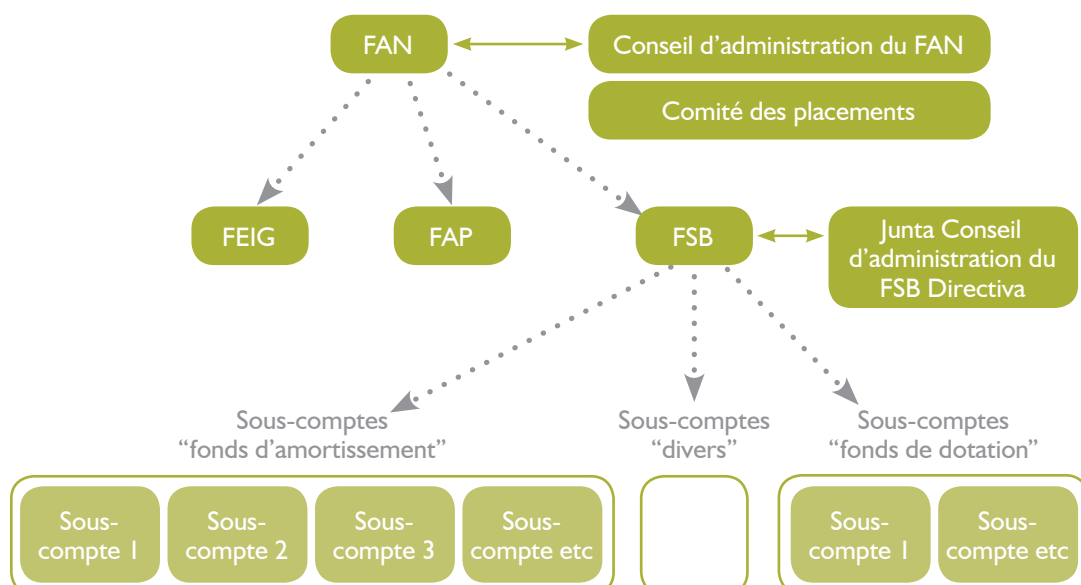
FAN

Conseil d'administration du FAN

Comité des placements

FEIG

FAP

FSB

Junta Conseil d'administration du FSB Directiva

Sous-comptes "fonds d'amortissement"

Sous-comptes "divers"

Sous-comptes "fonds de dotation"

Sous-compte 1

Sous-compte 2

Sous-compte 3

Sous-compte etc

Sous-compte 1

Sous-compte etc